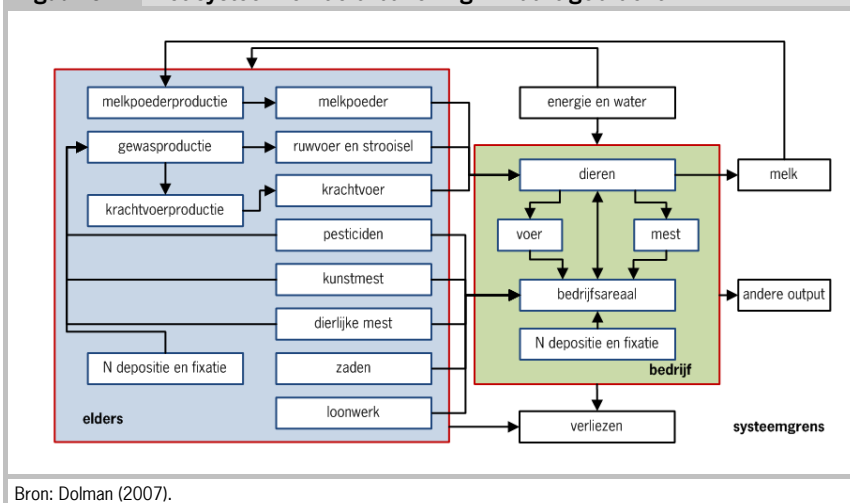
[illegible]

melkpoederproductie
melkpoeder
gewasproductie
ruwvoer en strooisel
krachtvoerproductie
krachtvoer
pesticiden
kunstmest
dierlijke mest
N depositie en fixatie
zaden
loonwerk
elders

energie en water
dieren
voer
mest
bedrijfsareaal
N depositie en fixatie
bedrijf
melk
andere output
verliezen
systeemgrens

Bron: Dolman (2007).